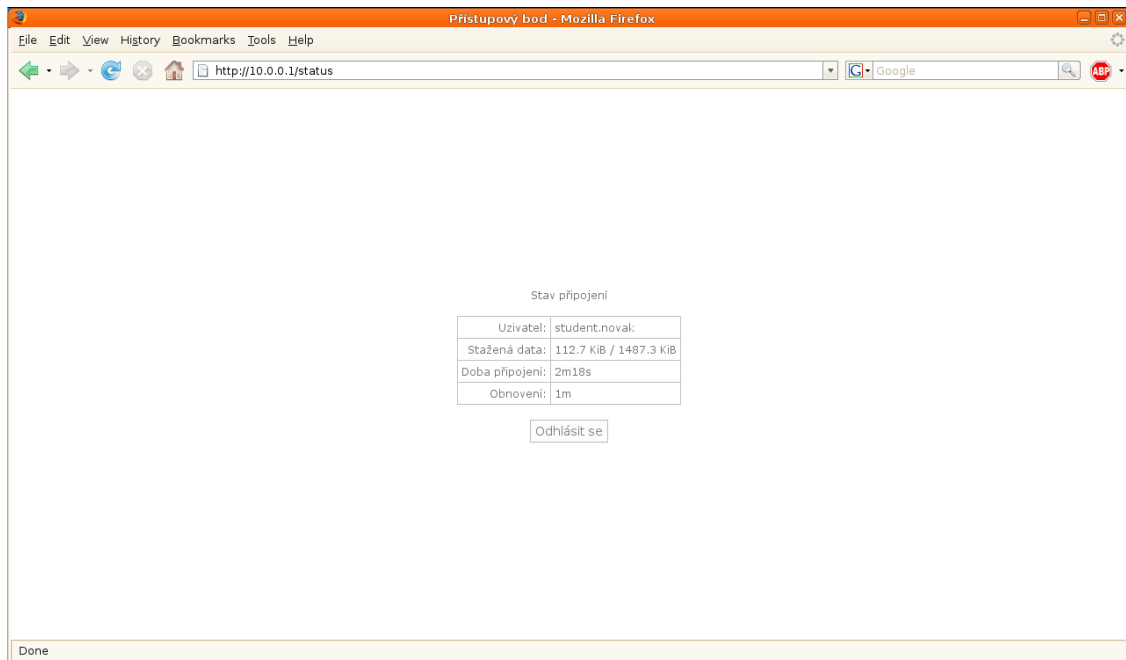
Přístupový bod - Mozilla Firefox

File Edit View History Bookmarks Tools Help

http://10.0.0.1/status

Google

ABP

Stav připojení

| Uzivatel: | student.novak |
|---|---|
| Stažená data: | 112.7 KiB / 1487.3 KiB |
| Doba připojení: | 2m18s |
| Obnovení: | 1m |

Odhlásit se

Done